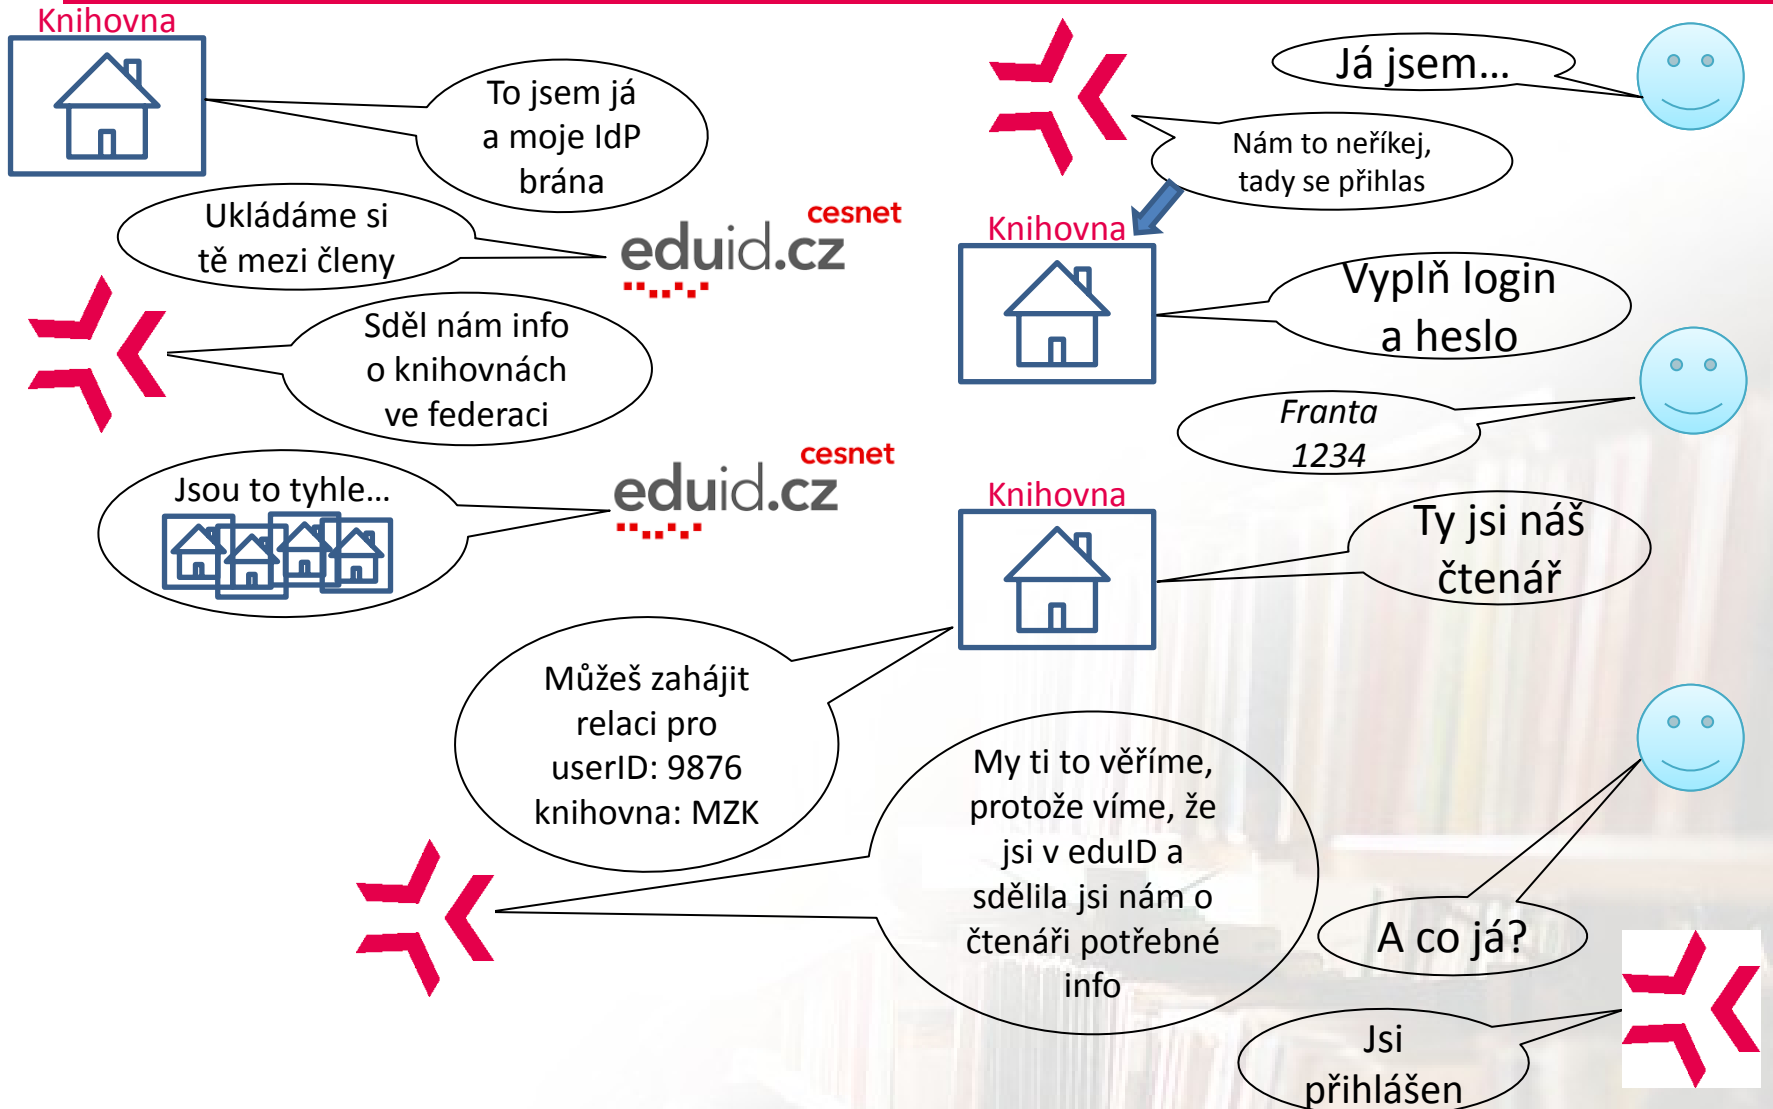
Knihovna

To jsem já a moje IdP brána

Ukládáme si tě mezi členy

cesnet
eduid.cz

Sděl nám info o knihovnách ve federaci

Jsou to tyhle…

cesnet
eduid.cz

Já jsem…

Nám to neříkej, tady se přihlas

Knihovna

Vyplň login a heslo

Franta
1234

Knihovna

Ty jsi náš čtenář

Můžeš zahájit relaci pro userID: 9876 knihovna: MZK

My ti to věříme, protože víme, že jsi v eduID a sdělila jsi nám o čtenáři potřebné info

A co já?

Jsi přihlášen